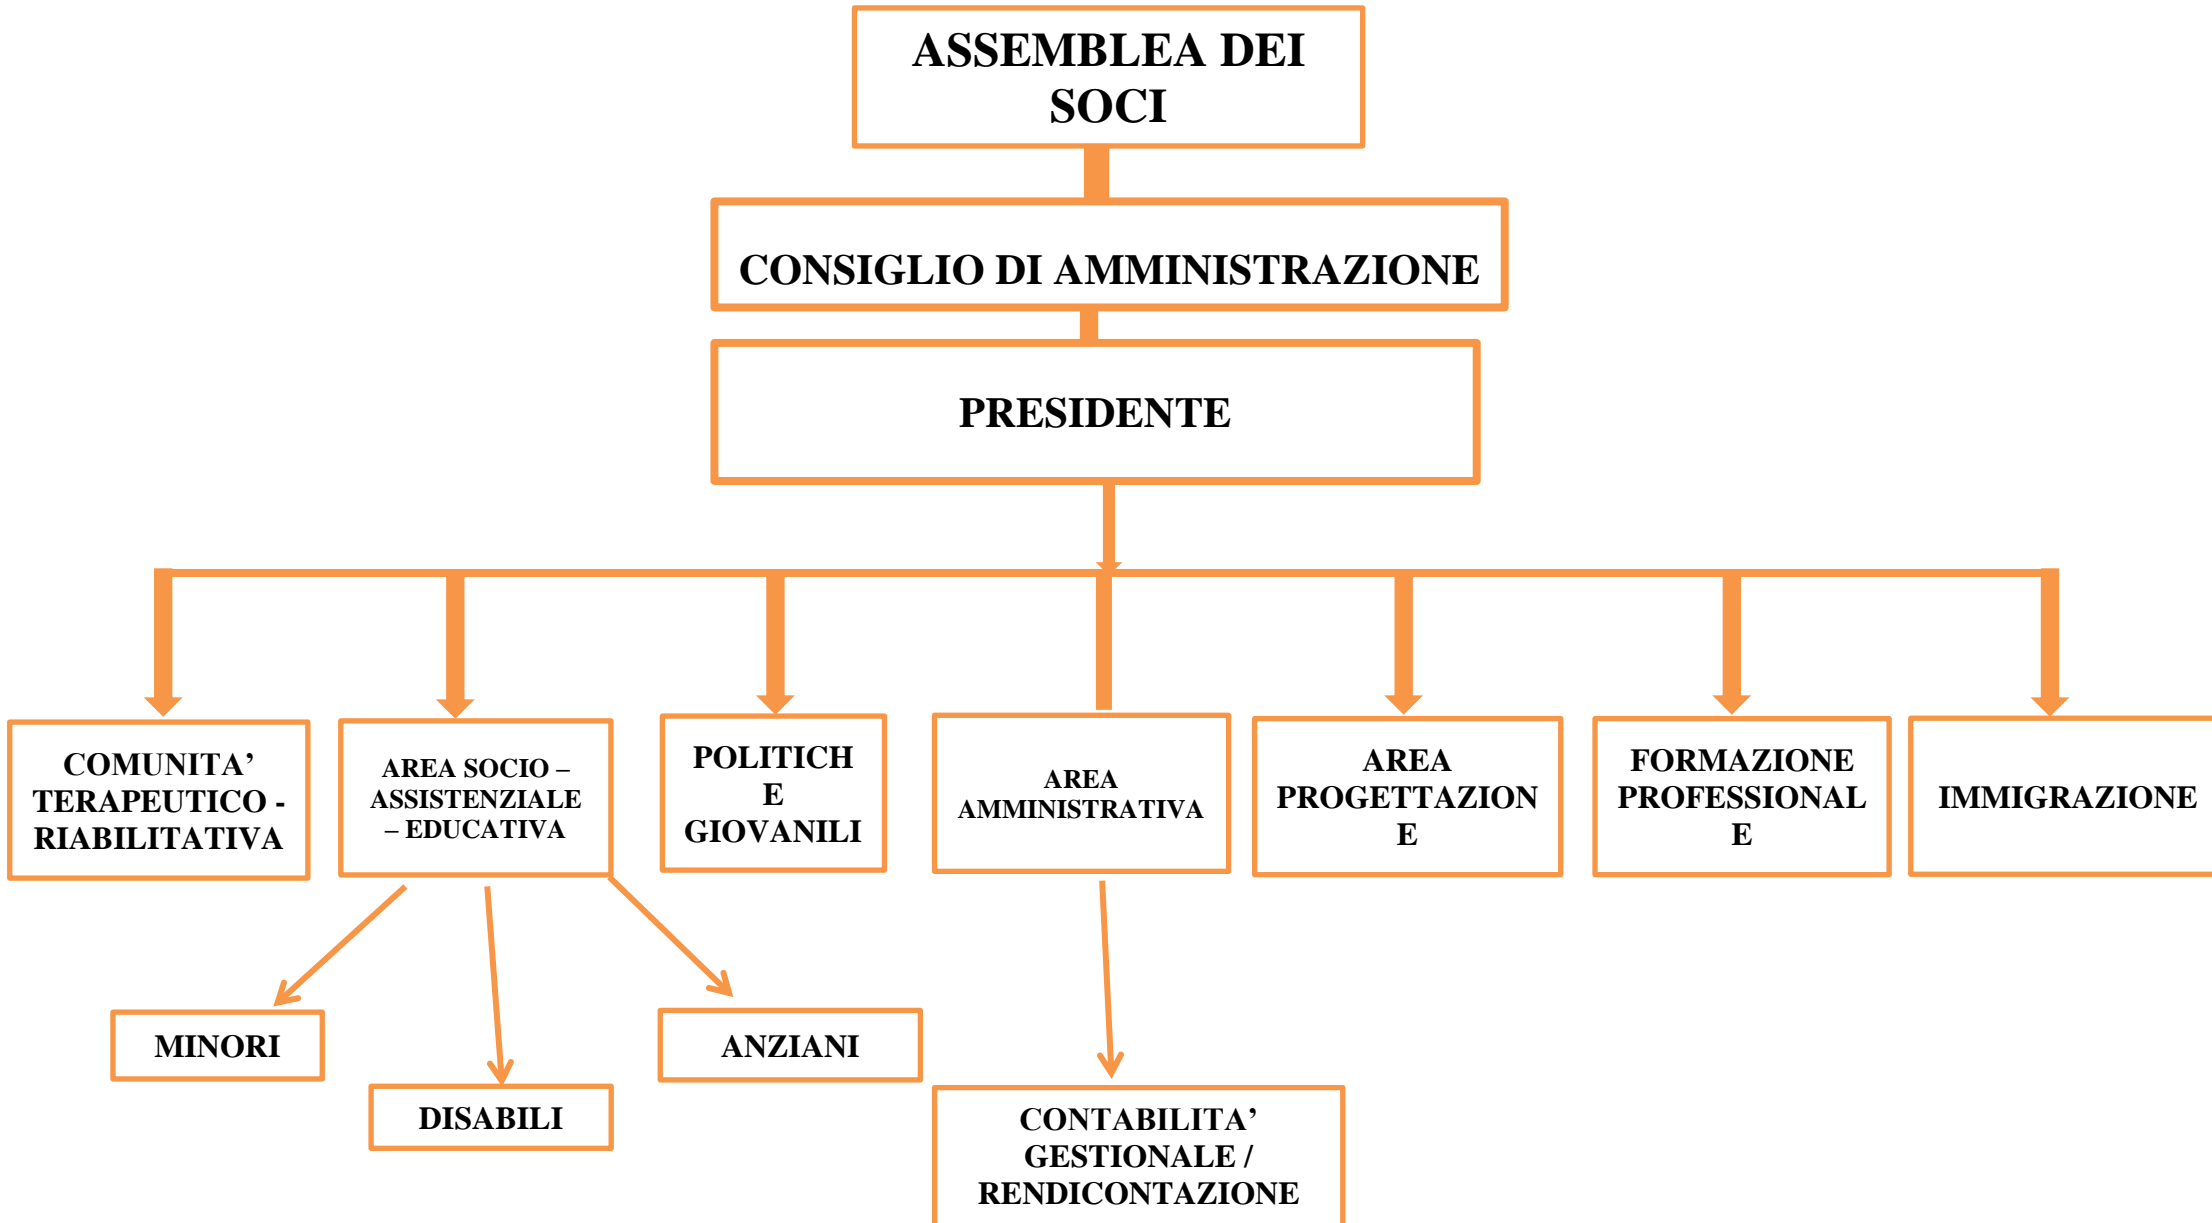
ASSEMBLEA DEI SOCI

CONSIGLIO DI AMMINISTRAZIONE

PRESIDENTE

COMUNITA' TERAPEUTICO - RIABILITATIVA

AREA SOCIO – ASSISTENZIALE – EDUCATIVA

POLITICH
E
GIOVANILI

AREA AMMINISTRATIVA

AREA PROGETTAZION
E

FORMAZIONE PROFESSIONAL
E

IMMIGRAZIONE

MINORI

DISABILI

ANZIANI

CONTABILITA' GESTIONALE / RENDICONTAZIONE